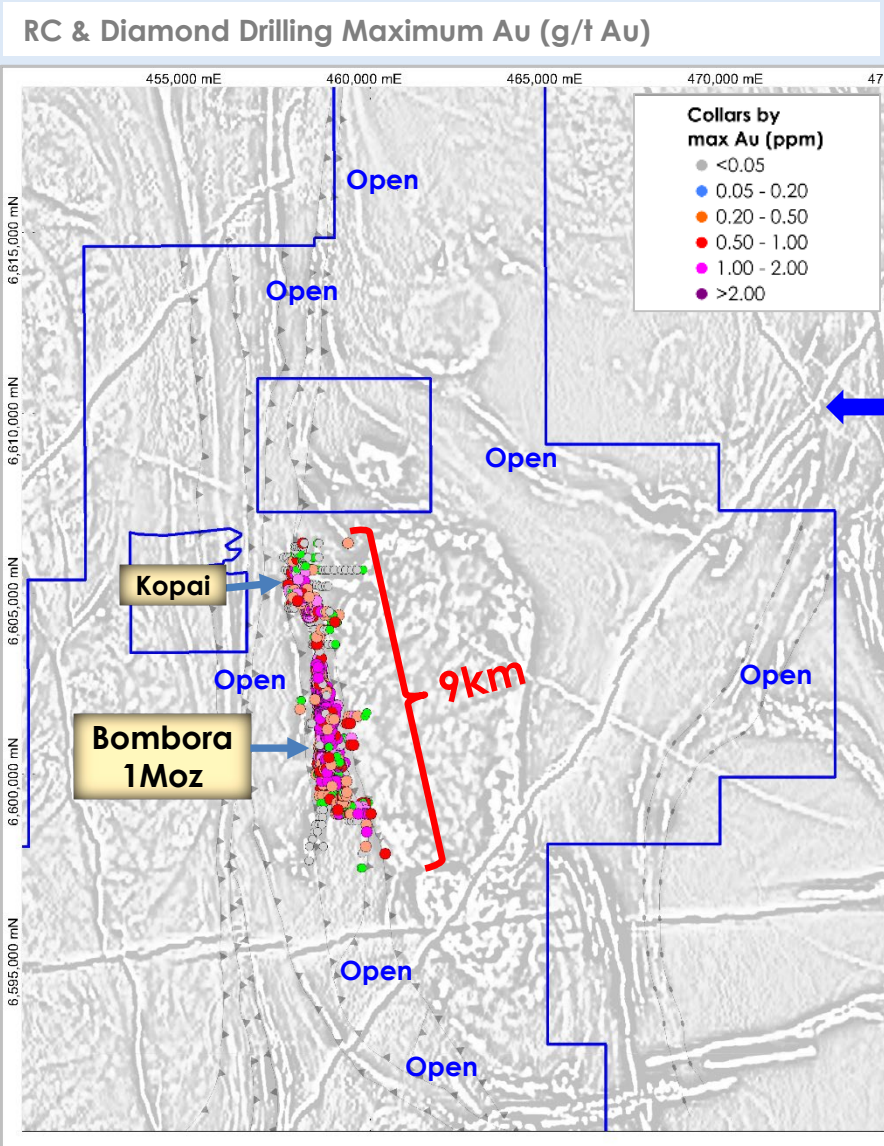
RC & Diamond Drilling Maximum Au (g/t Au)

455,000 mE
460,000 mE
465,000 mE
470,000 mE
47

6,615,000 mN
6,610,000 mN
6,605,000 mN
6,600,000 mN
6,595,000 mN

Collars by max Au (ppm)
<0.05
0.05 - 0.20
0.20 - 0.50
0.50 - 1.00
1.00 - 2.00
>2.00

Open
Open
Open
Open
Open
Open
Open

Kopai

Bombora 1Moz

9km